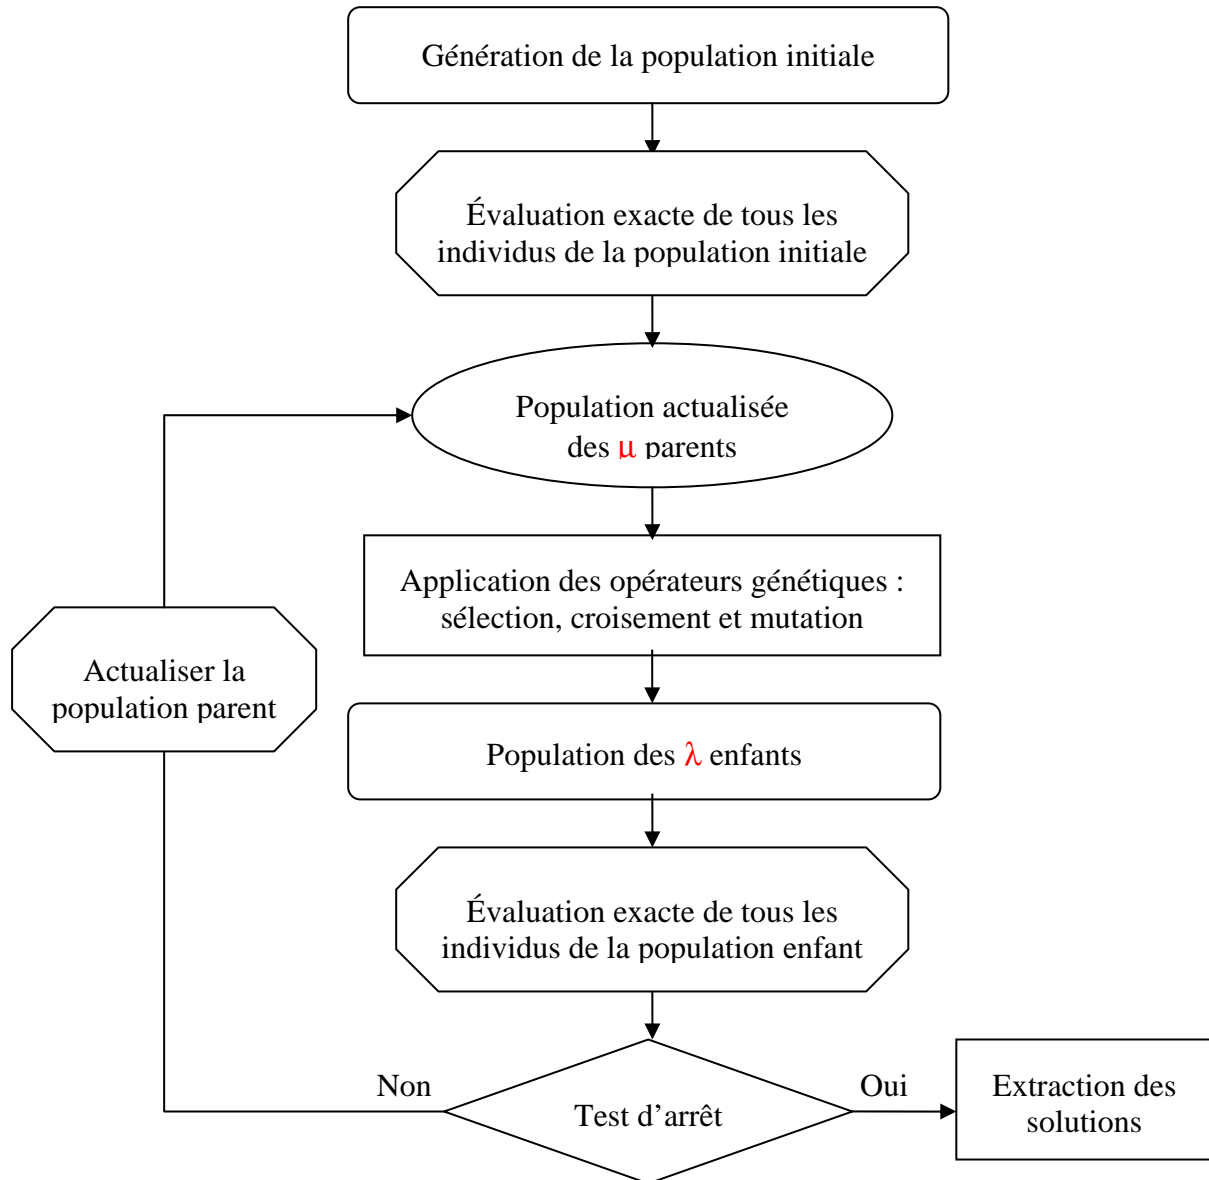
Génération de la population initiale

Évaluation exacte de tous les individus de la population initiale

Population actualisée des $\mu$ parents

Application des opérateurs génétiques : sélection, croisement et mutation

Population des $\lambda$ enfants

Évaluation exacte de tous les individus de la population enfant

Test d'arrêt

Non

Oui

Extraction des solutions

Actualiser la population parent